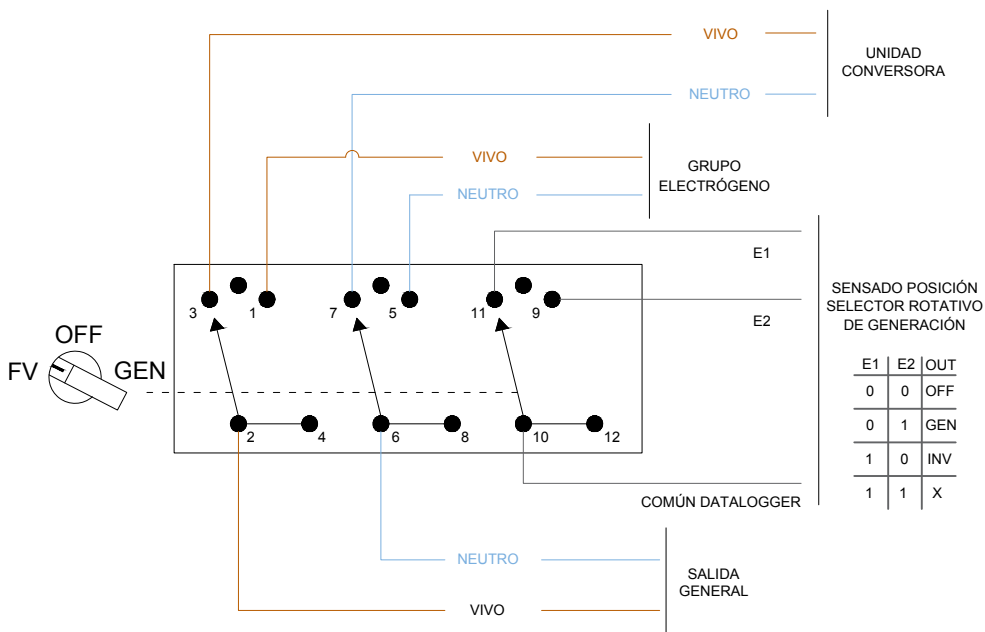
VIVO
UNIDAD CONVERSORA
NEUTRO
VIVO
GRUPO ELECTRÓGENO
NEUTRO
E1
SENSADO POSICIÓN SELECTOR ROTATIVO DE GENERACIÓN
E2
3 1 7 5 11 9
OFF
FV
GEN
2 4 6 8 10 12

| E1 | E2 | OUT |
|---|---|---|
| 0 | 0 | OFF |
| 0 | 1 | GEN |
| 1 | 0 | INV |
| 1 | 1 | X |

COMÚN DATALOGGER
NEUTRO
SALIDA GENERAL
VIVO